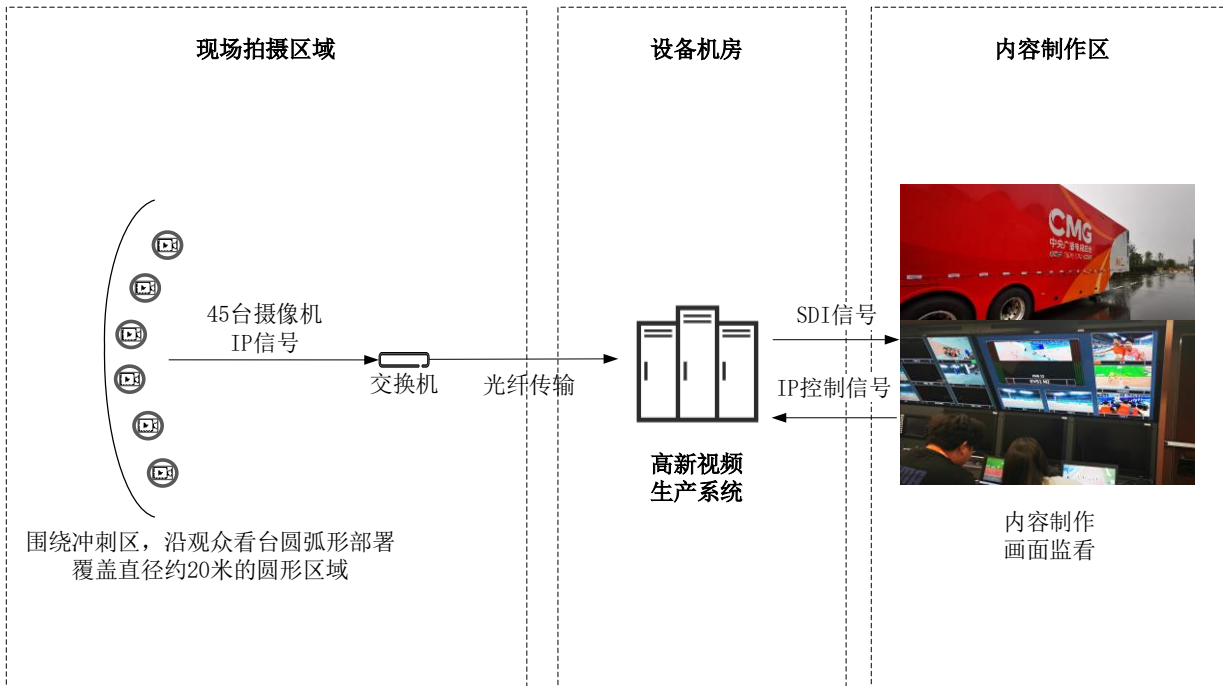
现场拍摄区域

设备机房

内容制作区

45台摄像机
IP信号

交换机

光纤传输

高新视频
生产系统

SDI信号

IP控制信号

CMG
中央广播电视总台

内容制作
画面监看

围绕冲刺区，沿观众看台圆弧形部署
覆盖直径约20米的圆形区域